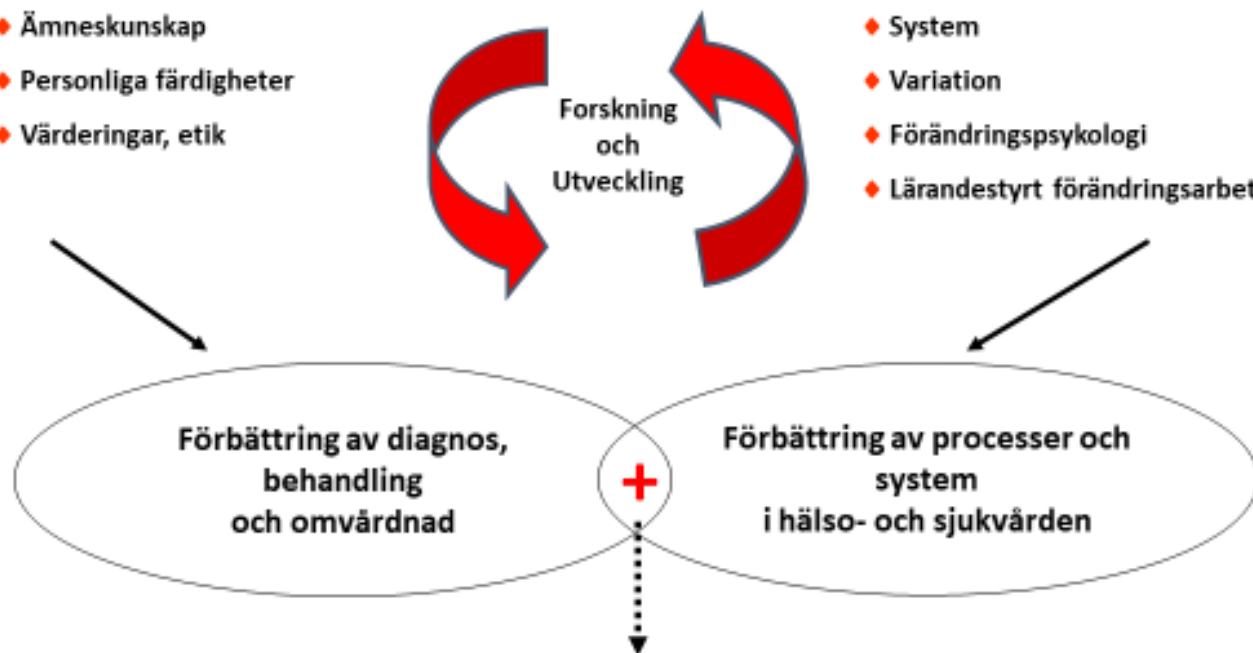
Ämneskunskap
Personliga färdigheter
Värderingar, etik

Forskning och Utveckling

System
Variation
Förändringspsykologi
Lärandestyrt förändringsarbet

Förbättring av diagnos, behandling och omvårdnad

+

Förbättring av processer och system i hälso- och sjukvården